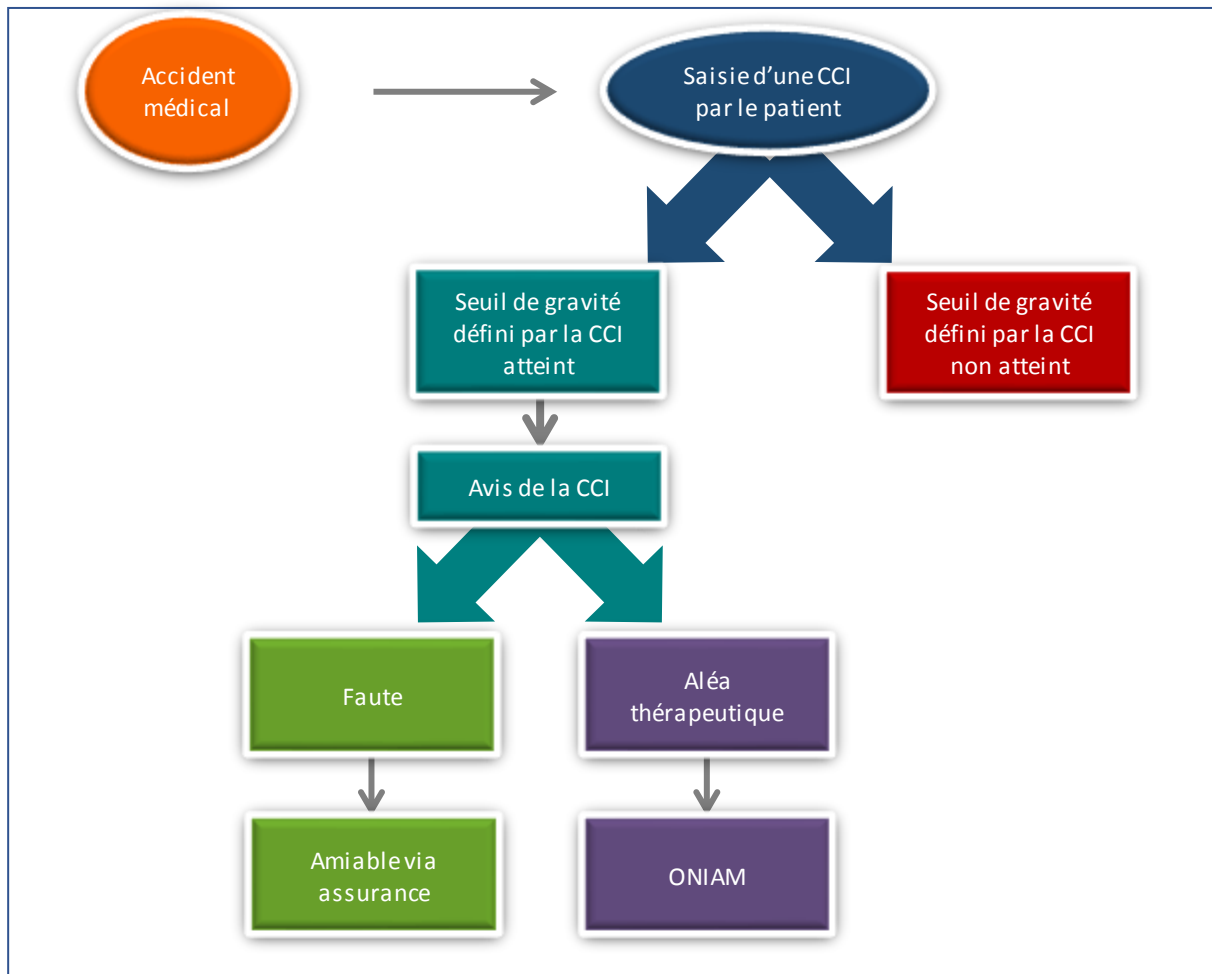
Accident médical

Saisie d'une CCI par le patient

Seuil de gravité défini par la CCI atteint

Seuil de gravité défini par la CCI non atteint

Avis de la CCI

Faute

Aléa thérapeutique

Amiable via assurance

ONIAM